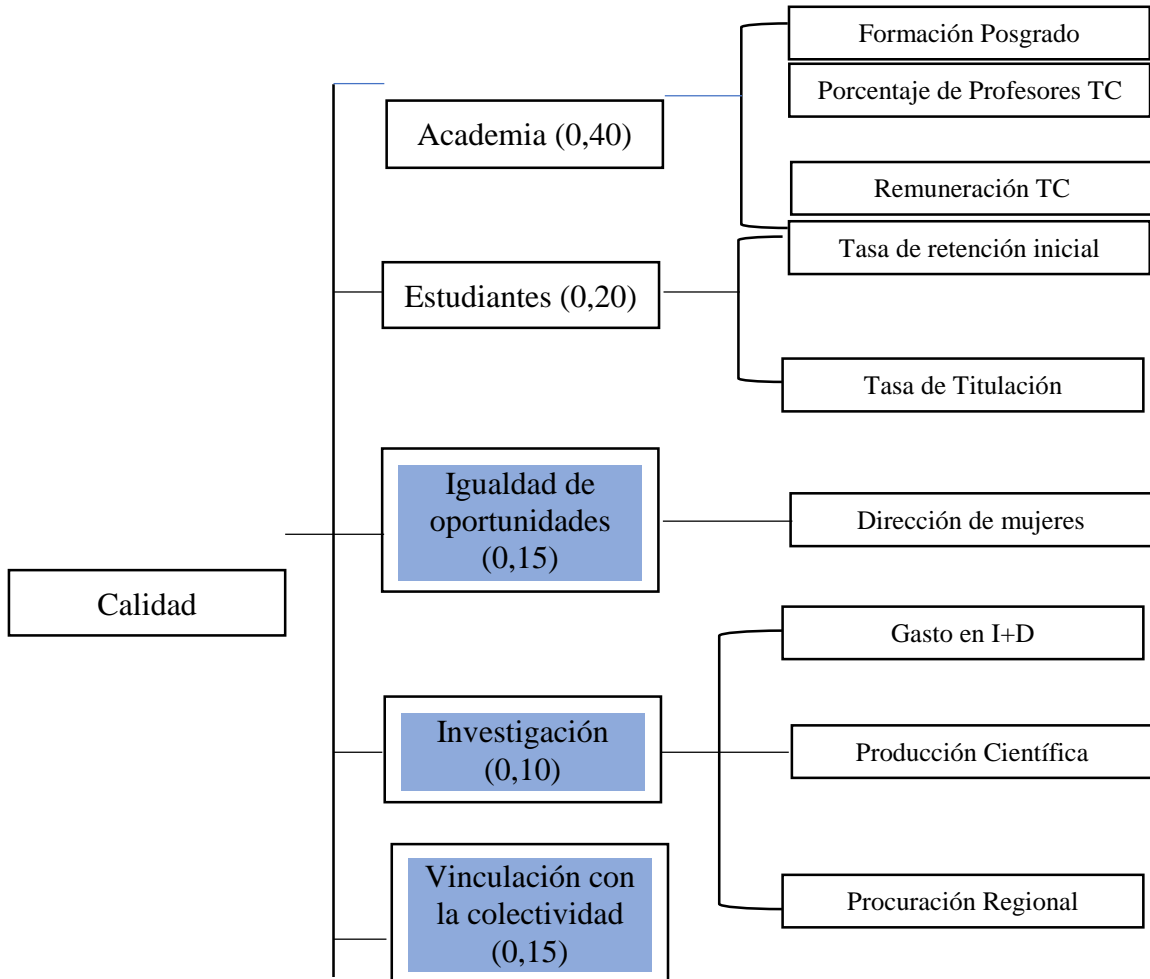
Calidad

Academia (0,40)

Formación Posgrado

Porcentaje de Profesores TC

Remuneración TC

Estudiantes (0,20)

Tasa de retención inicial

Tasa de Titulación

Igualdad de oportunidades (0,15)

Dirección de mujeres

Investigación (0,10)

Gasto en I+D

Producción Científica

Procuración Regional

Vinculación con la colectividad (0,15)